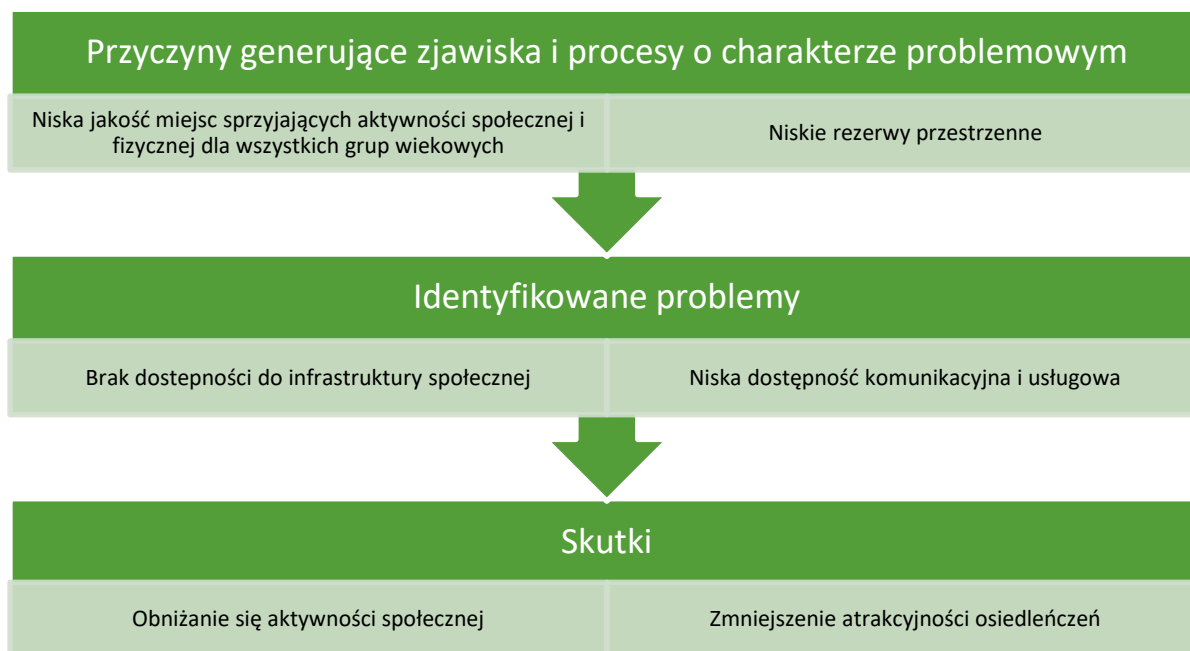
Przyczyny generujące zjawiska i procesy o charakterze problemowym

Niska jakość miejsc sprzyjających aktywności społecznej i fizycznej dla wszystkich grup wiekowych

Niskie rezerwy przestrzenne

Identyfikowane problemy

Brak dostepności do infrastruktury społecznej

Niska dostępność komunikacyjna i usługowa

Skutki

Obniżanie się aktywności społecznej

Zmniejszenie atrakcyjności osiedleńczeń